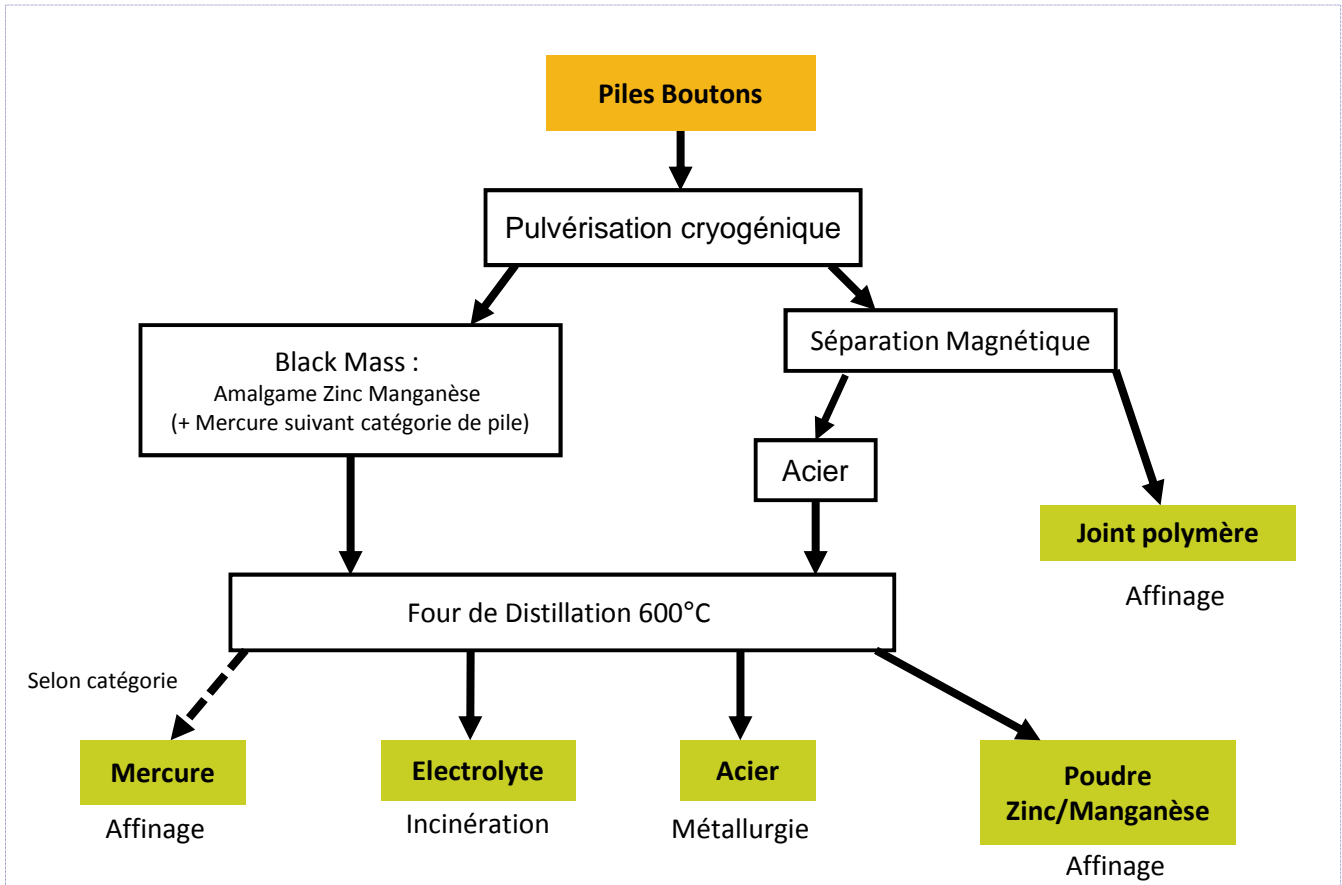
Piles Boutons

Pulvérisation cryogénique

Black Mass :
Amalgame Zinc Manganèse
(+ Mercure suivant catégorie de pile)

Séparation Magnétique

Acier

Joint polymère

Affinage

Four de Distillation 600°C

Selon catégorie

Mercure

Affinage

Electrolyte

Incinération

Acier

Métallurgie

Poudre Zinc/Manganèse

Affinage